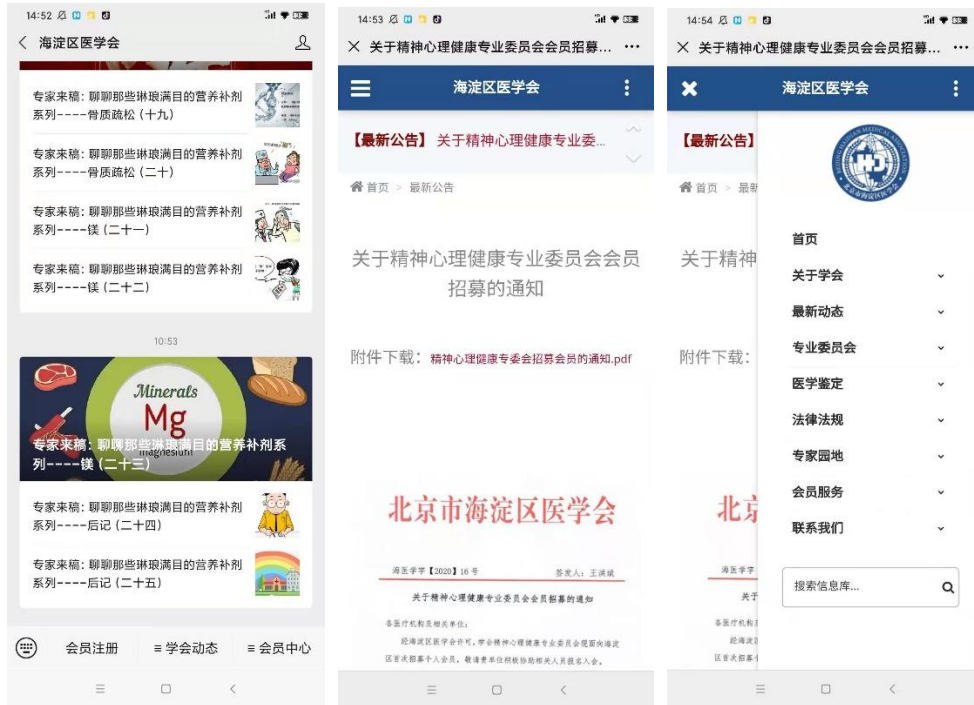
14:52

海淀区医学会

专家来稿：聊聊那些琳琅满目的营养补剂系列----骨质疏松（十九）

专家来稿：聊聊那些琳琅满目的营养补剂系列----骨质疏松（二十）

专家来稿：聊聊那些琳琅满目的营养补剂系列----镁（二十一）

专家来稿：聊聊那些琳琅满目的营养补剂系列----镁（二十二）

10:53

Minerals
Mg
magnesium

专家来稿：聊聊那些琳琅满目的营养补剂系列----镁（二十三）

专家来稿：聊聊那些琳琅满目的营养补剂系列----后记（二十四）

专家来稿：聊聊那些琳琅满目的营养补剂系列----后记（二十五）

会员注册 ≡ 学会动态 ≡ 会员中心

14:53

关于精神心理健康专业委员会会员招募...

海淀区医学会

【最新公告】 关于精神心理健康专业委...

首页 > 最新公告

关于精神心理健康专业委员会会员招募的通知

附件下载： 精神心理健康专委会招募会员的通知.pdf

北京市海淀区医学会

海医学字【2020】16号 签发人：王洪斌

关于精神心理健康专业委员会会员招募的通知

各医疗机构及相关单位：

经海淀区医学会许可，学会精神心理健康专业委员会拟面向海淀区首次招募个人会员，敬请贵单位积极协助相关人员报名入会。

14:54

关于精神心理健康专业委员会会员招募...

海淀区医学会

【最新公告】

首页 > 最新

关于精神

附件下载：

北京

海医学字

经海淀

区首次招

北京市海淀区医学会

首页
关于学会
最新动态
专业委员会
医学鉴定
法律法规
专家园地
会员服务
联系我们

搜索信息库...